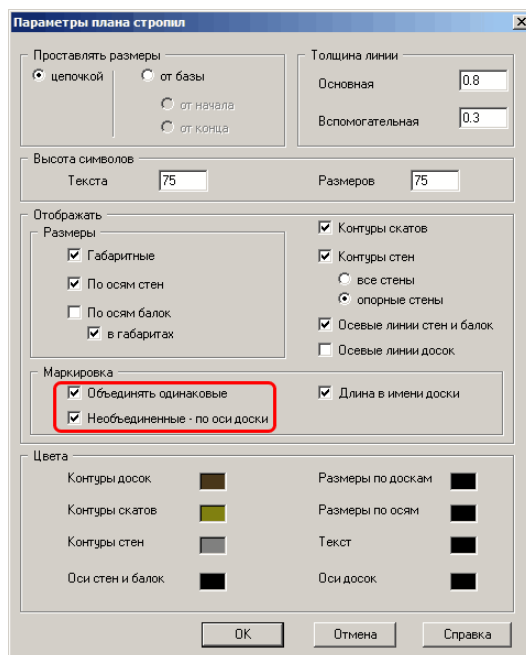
Параметры плана стропил

Проставлять размеры
цепочкой
от базы
от начала
от конца

Толщина линии
Основная 0.8
Вспомогательная 0.3

Высота символов
Текста 75
Размеров 75

Отображать
Размеры
Габаритные
По осям стен
По осям балок
в габаритах

Контуры скатов
Контуры стен
все стены
опорные стены
Осевые линии стен и балок
Осевые линии досок

Маркировка
Объединять одинаковые
Необъединенные - по оси доски
Длина в имени доски

Цвета
Контуры досок
Контуры скатов
Контуры стен
Оси стен и балок
Размеры по доскам
Размеры по осям
Текст
Оси досок

OK
Отмена
Справка